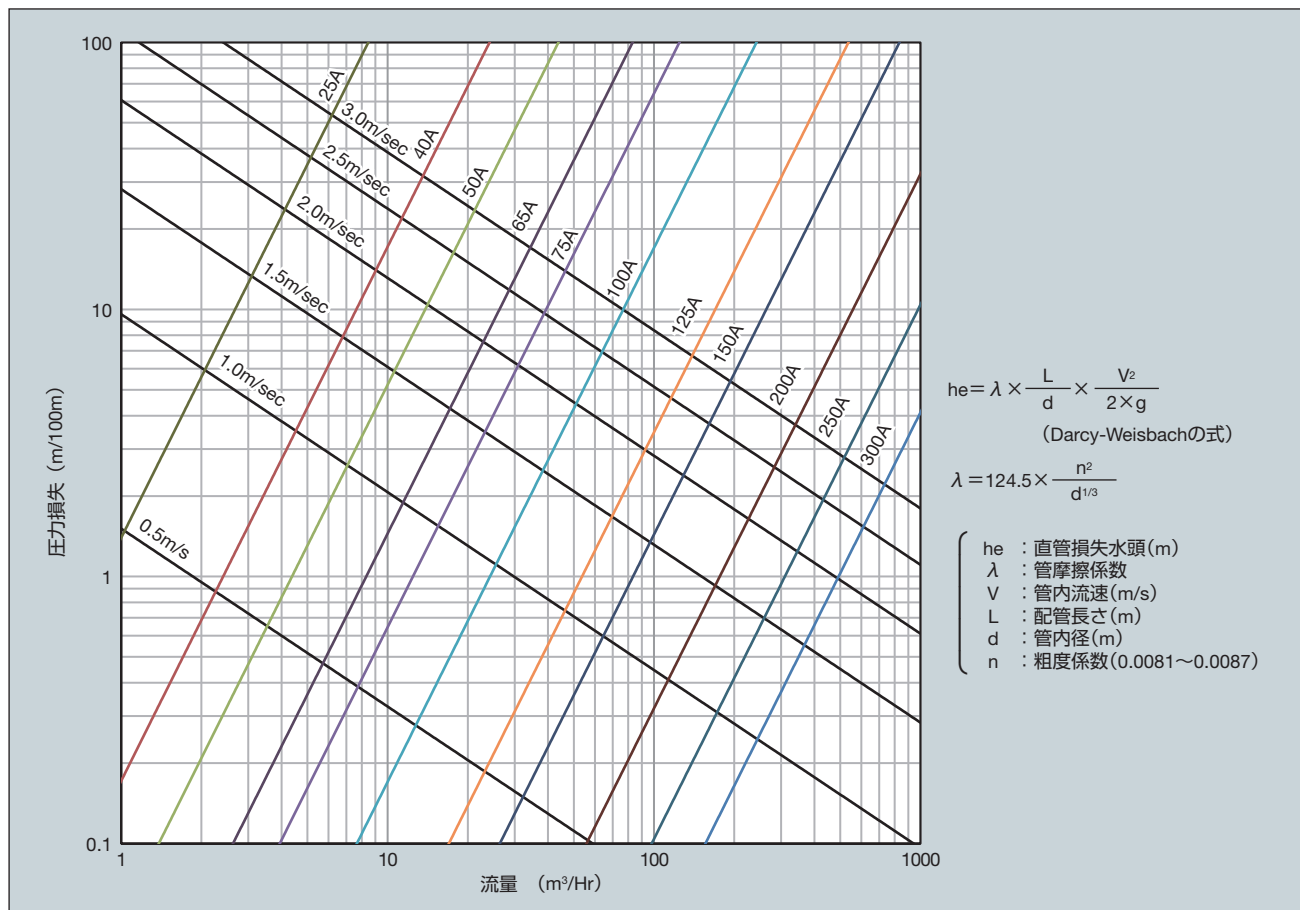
100

10

1

0.1

圧力損失（m/100m）

1

10

100

1000

流量　(m³/Hr)

25A

3.0m/sec

40A

2.5m/sec

50A

2.0m/sec

65A

75A

1.5m/sec

100A

125A

150A

1.0m/sec

200A

250A

300A

0.5m/s

he＝$\lambda$×$\frac{L}{d}$×$\frac{V^2}{2×g}$

（Darcy-Weisbachの式）

$\lambda$＝124.5×$\frac{n^2}{d^{1/3}}$

he　：直管損失水頭(m)
$\lambda$　：管摩擦係数
V　：管内流速(m/s)
L　：配管長さ(m)
d　：管内径(m)
n　：粗度係数(0.0081～0.0087)